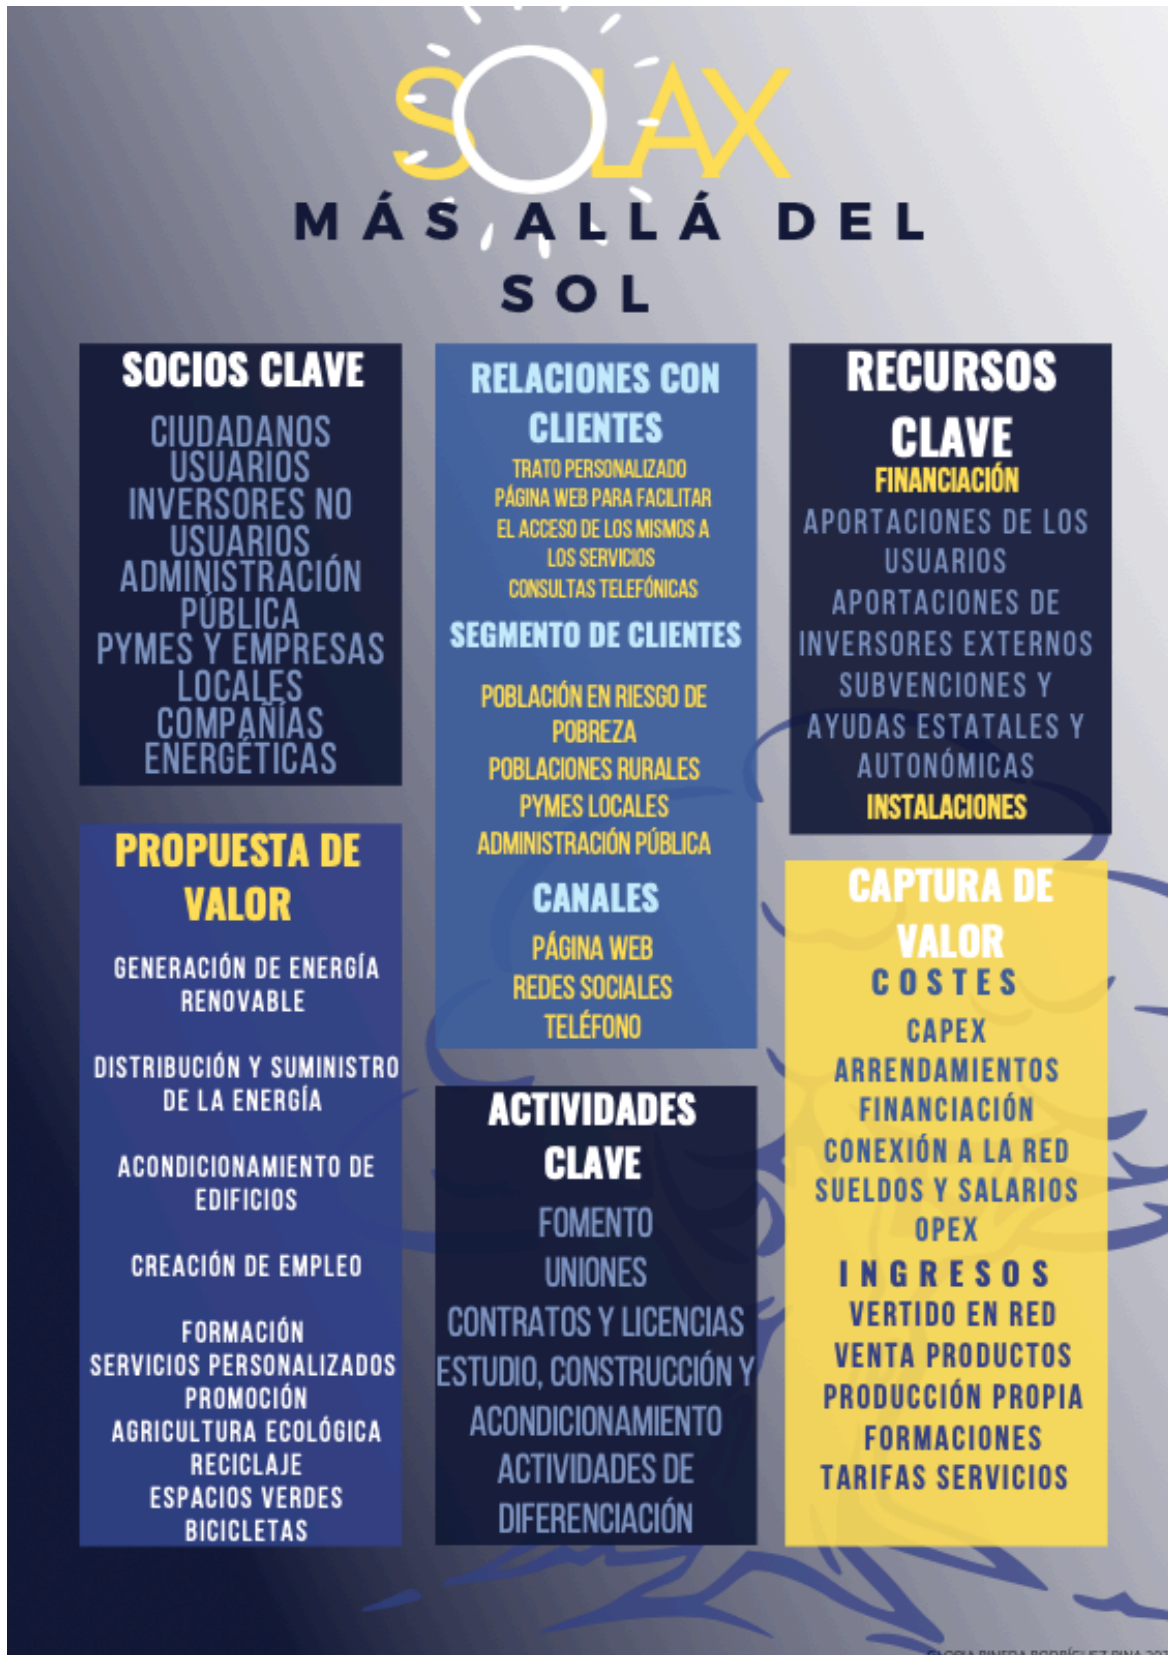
SOLAX

MÁS ALLÁ DEL SOL

SOCIOS CLAVE

CIUDADANOS USUARIOS
INVERSORES NO USUARIOS
ADMINISTRACIÓN PÚBLICA
PYMES Y EMPRESAS LOCALES
COMPAÑÍAS ENERGÉTICAS

RELACIONES CON CLIENTES

TRATO PERSONALIZADO
PÁGINA WEB PARA FACILITAR EL ACCESO DE LOS MISMOS A LOS SERVICIOS
CONSULTAS TELEFÓNICAS

SEGMENTO DE CLIENTES

POBLACIÓN EN RIESGO DE POBREZA
POBLACIONES RURALES
PYMES LOCALES
ADMINISTRACIÓN PÚBLICA

CANALES

PÁGINA WEB
REDES SOCIALES
TELÉFONO

RECURSOS CLAVE

FINANCIACIÓN
APORTACIONES DE LOS USUARIOS
APORTACIONES DE INVERSORES EXTERNOS
SUBVENCIONES Y AYUDAS ESTATALES Y AUTONÓMICAS
INSTALACIONES

PROPUESTA DE VALOR

GENERACIÓN DE ENERGÍA RENOVABLE

DISTRIBUCIÓN Y SUMINISTRO DE LA ENERGÍA

ACONDICIONAMIENTO DE EDIFICIOS

CREACIÓN DE EMPLEO

FORMACIÓN
SERVICIOS PERSONALIZADOS
PROMOCIÓN
AGRICULTURA ECOLÓGICA
RECICLAJE
ESPACIOS VERDES
BICICLETAS

ACTIVIDADES CLAVE

FOMENTO
UNIONES
CONTRATOS Y LICENCIAS
ESTUDIO, CONSTRUCCIÓN Y ACONDICIONAMIENTO
ACTIVIDADES DE DIFERENCIACIÓN

CAPTURA DE VALOR

COSTES
CAPEX
ARRENDAMIENTOS
FINANCIACIÓN
CONEXIÓN A LA RED
SUELDOS Y SALARIOS
OPEX

INGRESOS
VERTIDO EN RED
VENTA PRODUCTOS
PRODUCCIÓN PROPIA
FORMACIONES
TARIFAS SERVICIOS

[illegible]